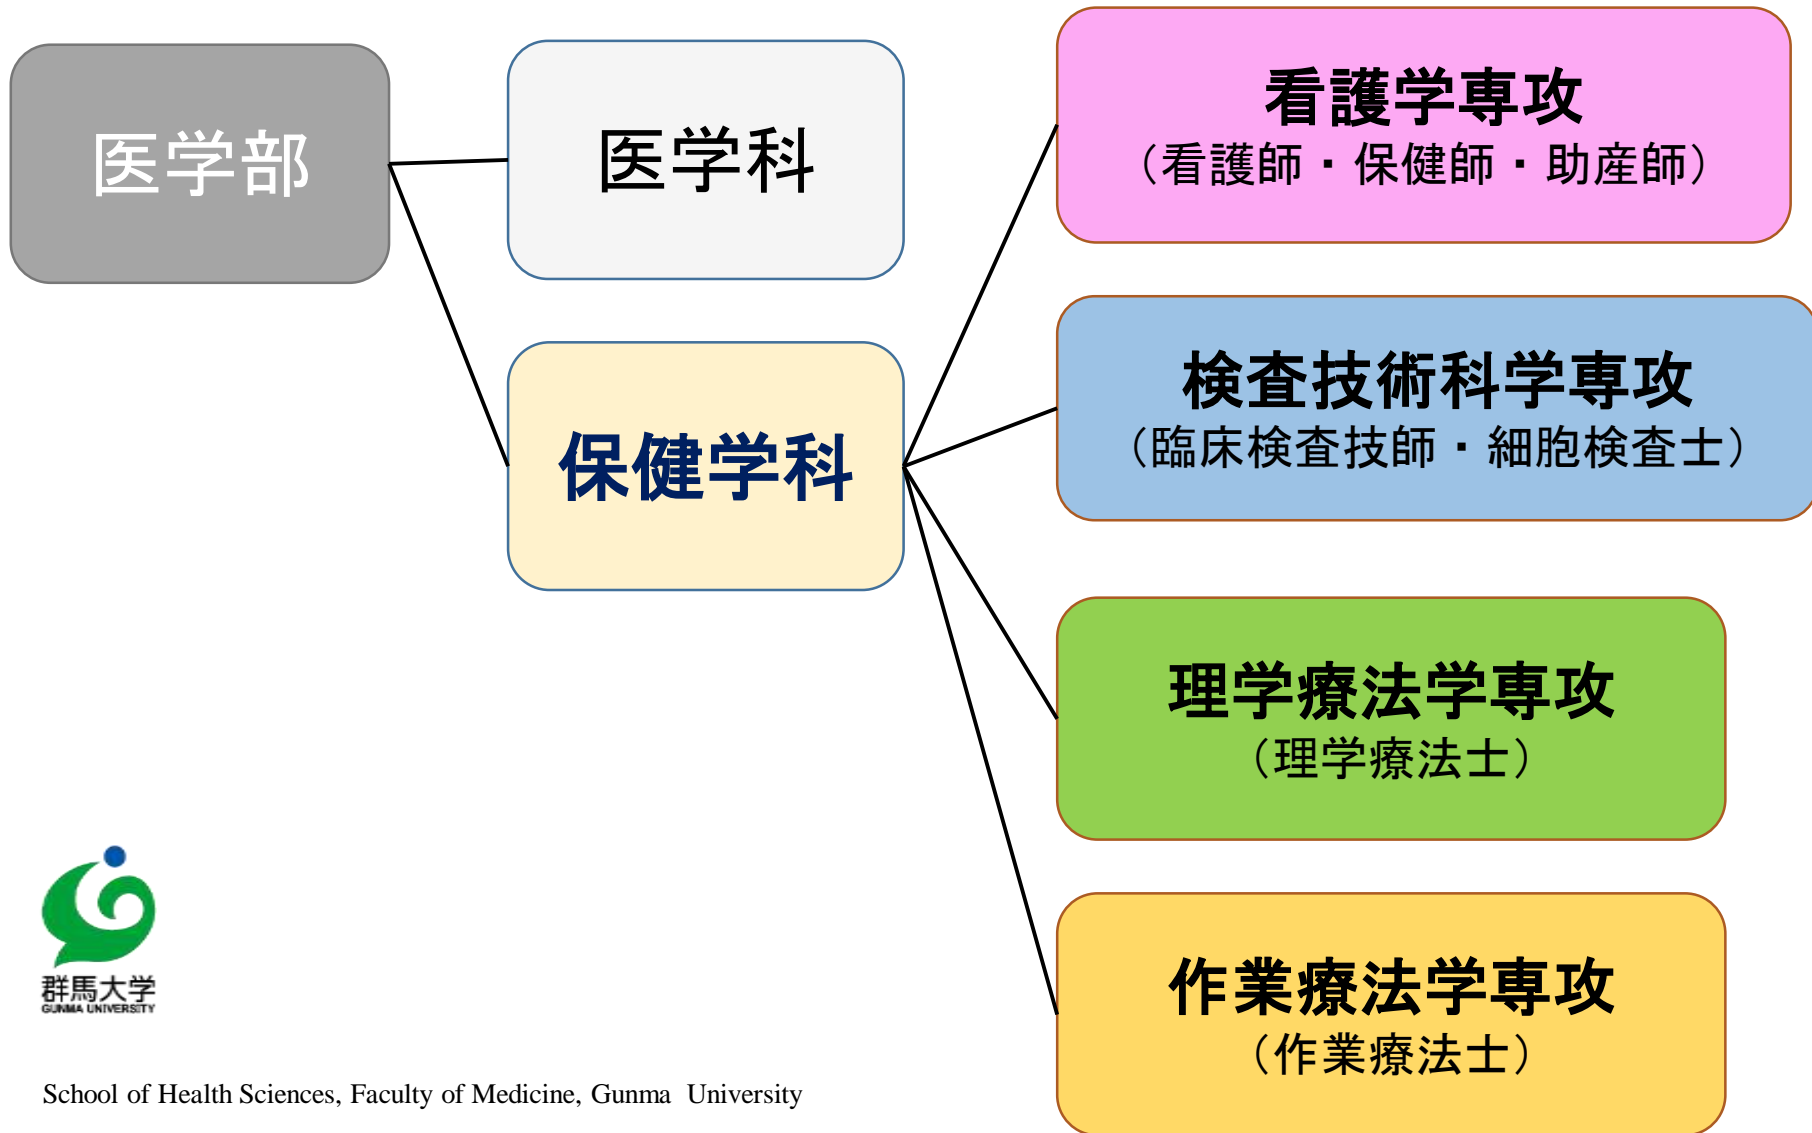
医学部

医学科

保健学科

看護学専攻
（看護師・保健師・助産師）

検査技術科学専攻
（臨床検査技師・細胞検査士）

理学療法学専攻
（理学療法士）

作業療法学専攻
（作業療法士）

群馬大学
GUNMA UNIVERSITY

School of Health Sciences, Faculty of Medicine, Gunma University